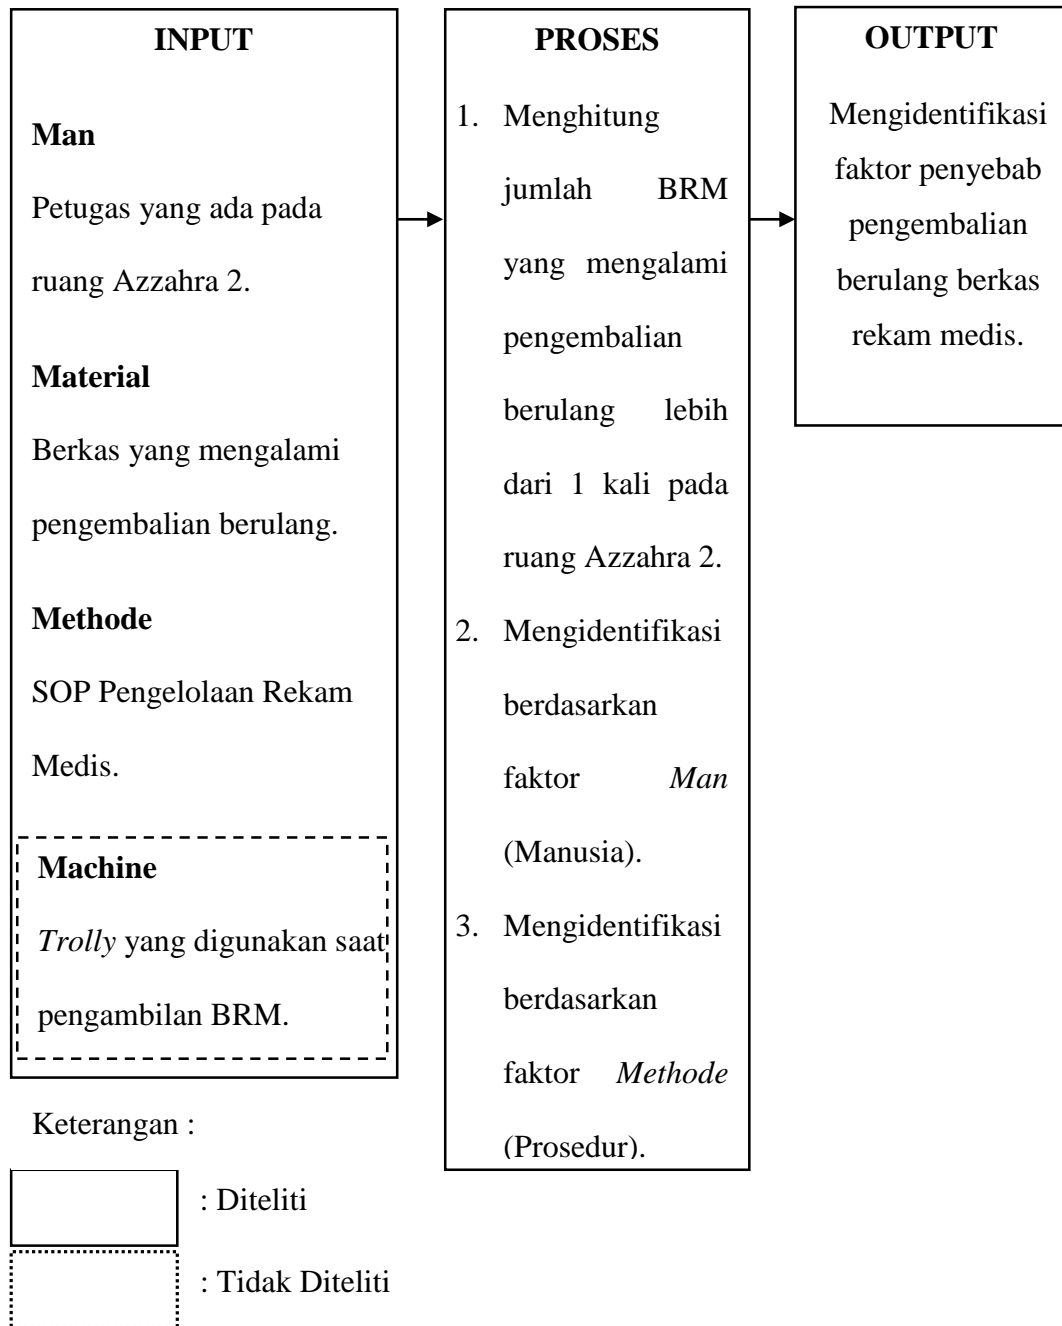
INPUT

Man

Petugas yang ada pada ruang Azzahra 2.

Material

Berkas yang mengalami pengembalian berulang.

Methode

SOP Pengelolaan Rekam Medis.

Machine

*Trolly* yang digunakan saat pengambilan BRM.

PROSES

1. Menghitung jumlah BRM yang mengalami pengembalian berulang lebih dari 1 kali pada ruang Azzahra 2.
2. Mengidentifikasi berdasarkan faktor *Man* (Manusia).
3. Mengidentifikasi berdasarkan faktor *Methode* (Prosedur).

OUTPUT

Mengidentifikasi faktor penyebab pengembalian berulang berkas rekam medis.

Keterangan :

: Diteliti

: Tidak Diteliti